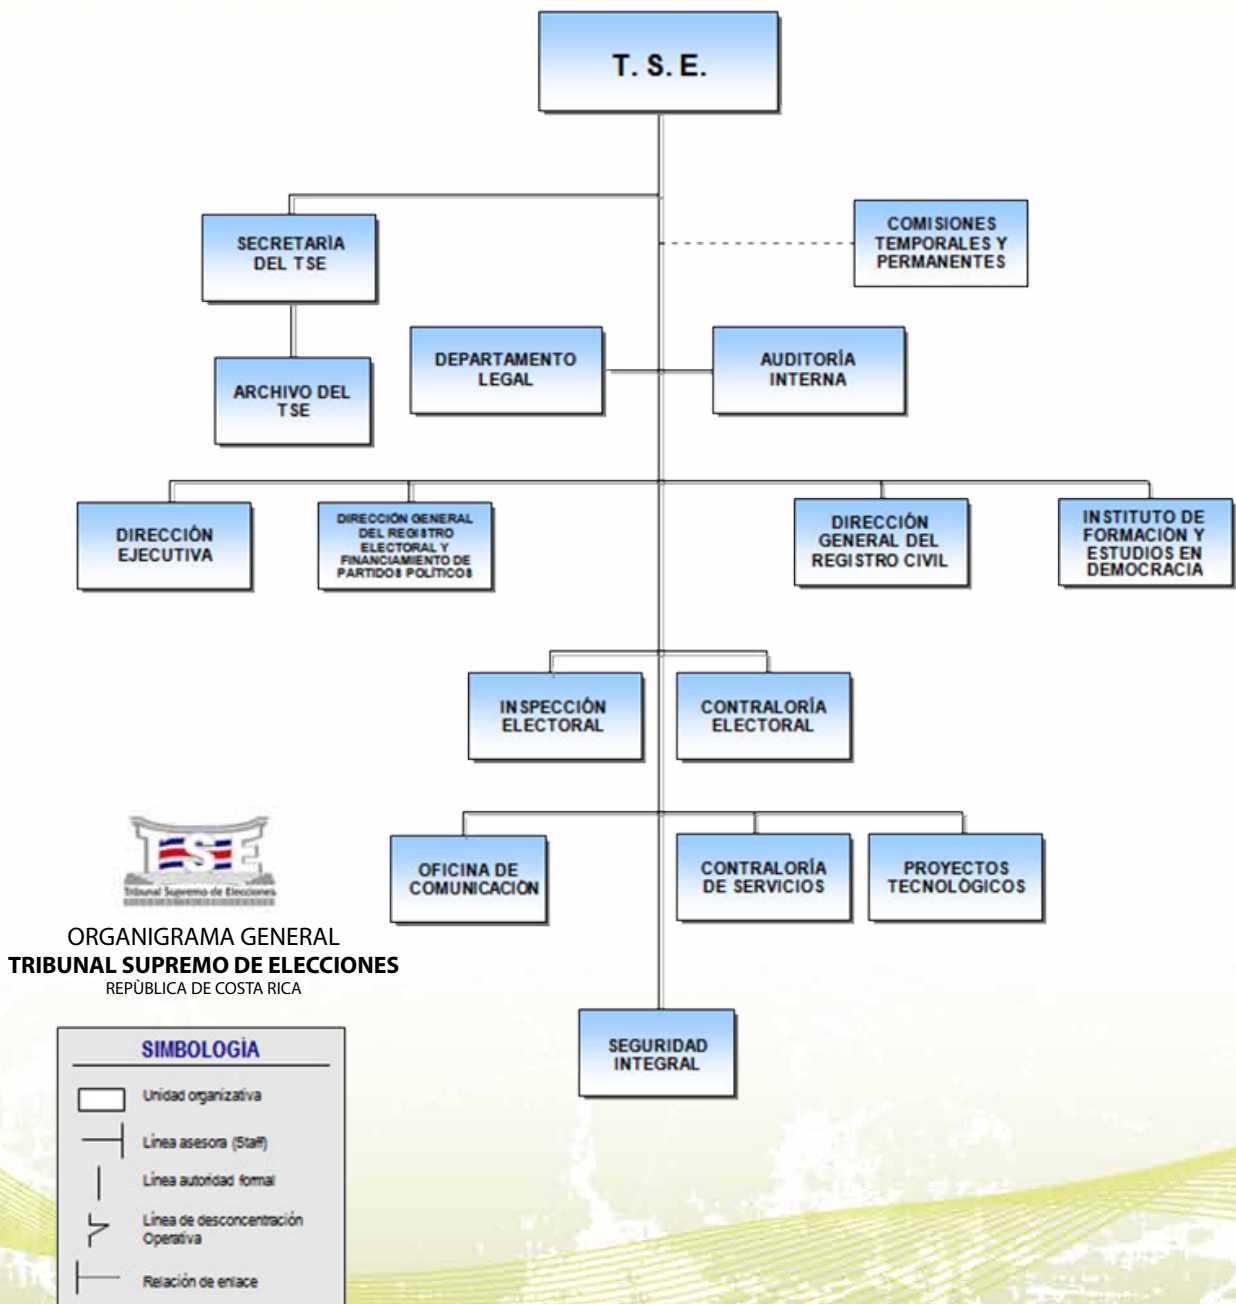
T. S. E.

SECRETARÍA DEL TSE

COMISIONES TEMPORALES Y PERMANENTES

ARCHIVO DEL TSE

DEPARTAMENTO LEGAL

AUDITORÍA INTERNA

DIRECCIÓN EJECUTIVA

DIRECCIÓN GENERAL DEL REGISTRO ELECTORAL Y FINANCIAMIENTO DE PARTIDOS POLÍTICOS

DIRECCIÓN GENERAL DEL REGISTRO CIVIL

INSTITUTO DE FORMACIÓN Y ESTUDIOS EN DEMOCRACIA

INSPECCIÓN ELECTORAL

CONTRALORÍA ELECTORAL

OFICINA DE COMUNICACIÓN

CONTRALORÍA DE SERVICIOS

PROYECTOS TECNOLÓGICOS

SEGURIDAD INTEGRAL

TSE
Tribunal Supremo de Elecciones

ORGANIGRAMA GENERAL
TRIBUNAL SUPREMO DE ELECCIONES
REPÙBLICA DE COSTA RICA

SIMBOLOGÍA
Unidad organizativa
Línea asesora (Staff)
Línea autoridad formal
Línea de desconcentración Operativa
Relación de enlace